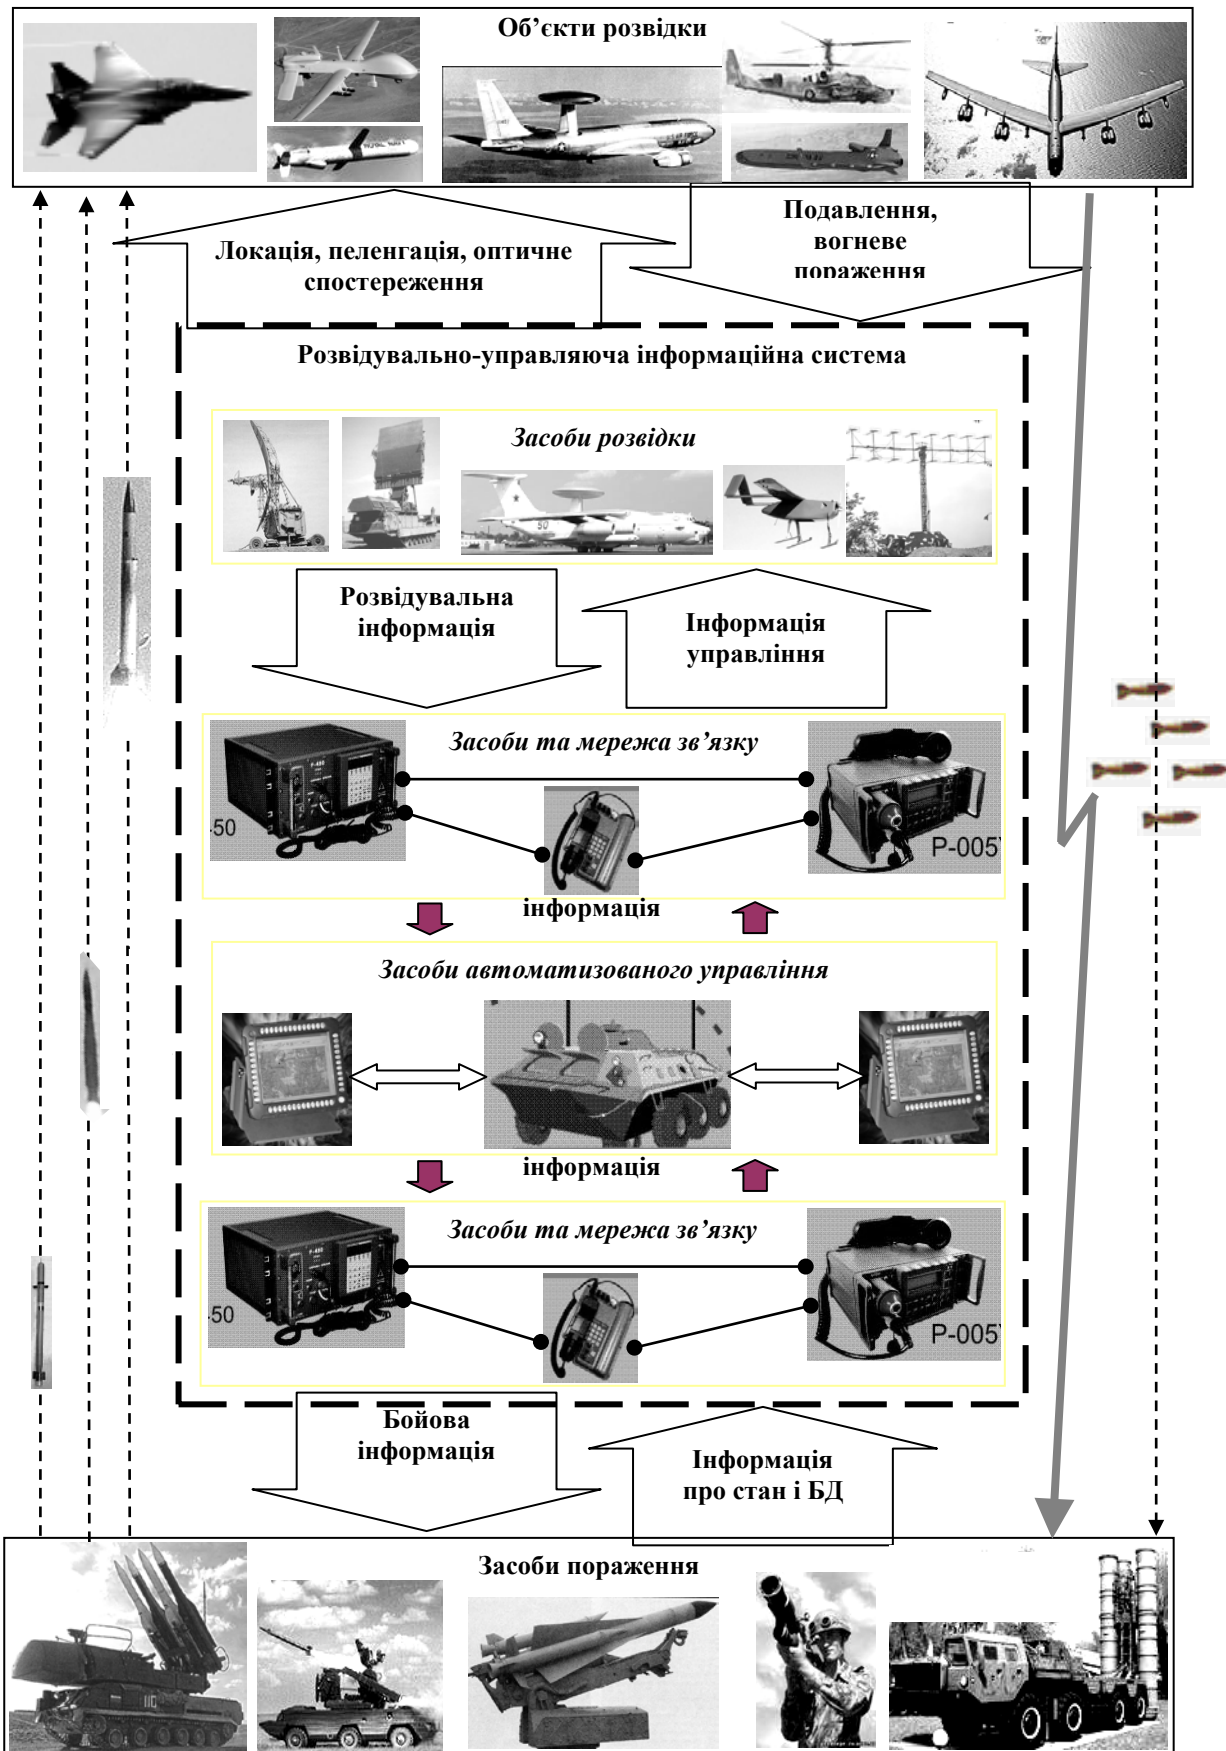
Об’єкти розвідки

Локація, пеленгація, оптичне спостереження

Подавлення, вогневе ураження

Розвідувально-управляюча інформаційна система

Засоби розвідки

Розвідувальна інформація

Інформація управління

Засоби та мережа зв’язку

50

Р-005

інформація

Засоби автоматизованого управління

інформація

Засоби та мережа зв’язку

50

Р-005

Бойова інформація

Інформація про стан і БД

Засоби ураження